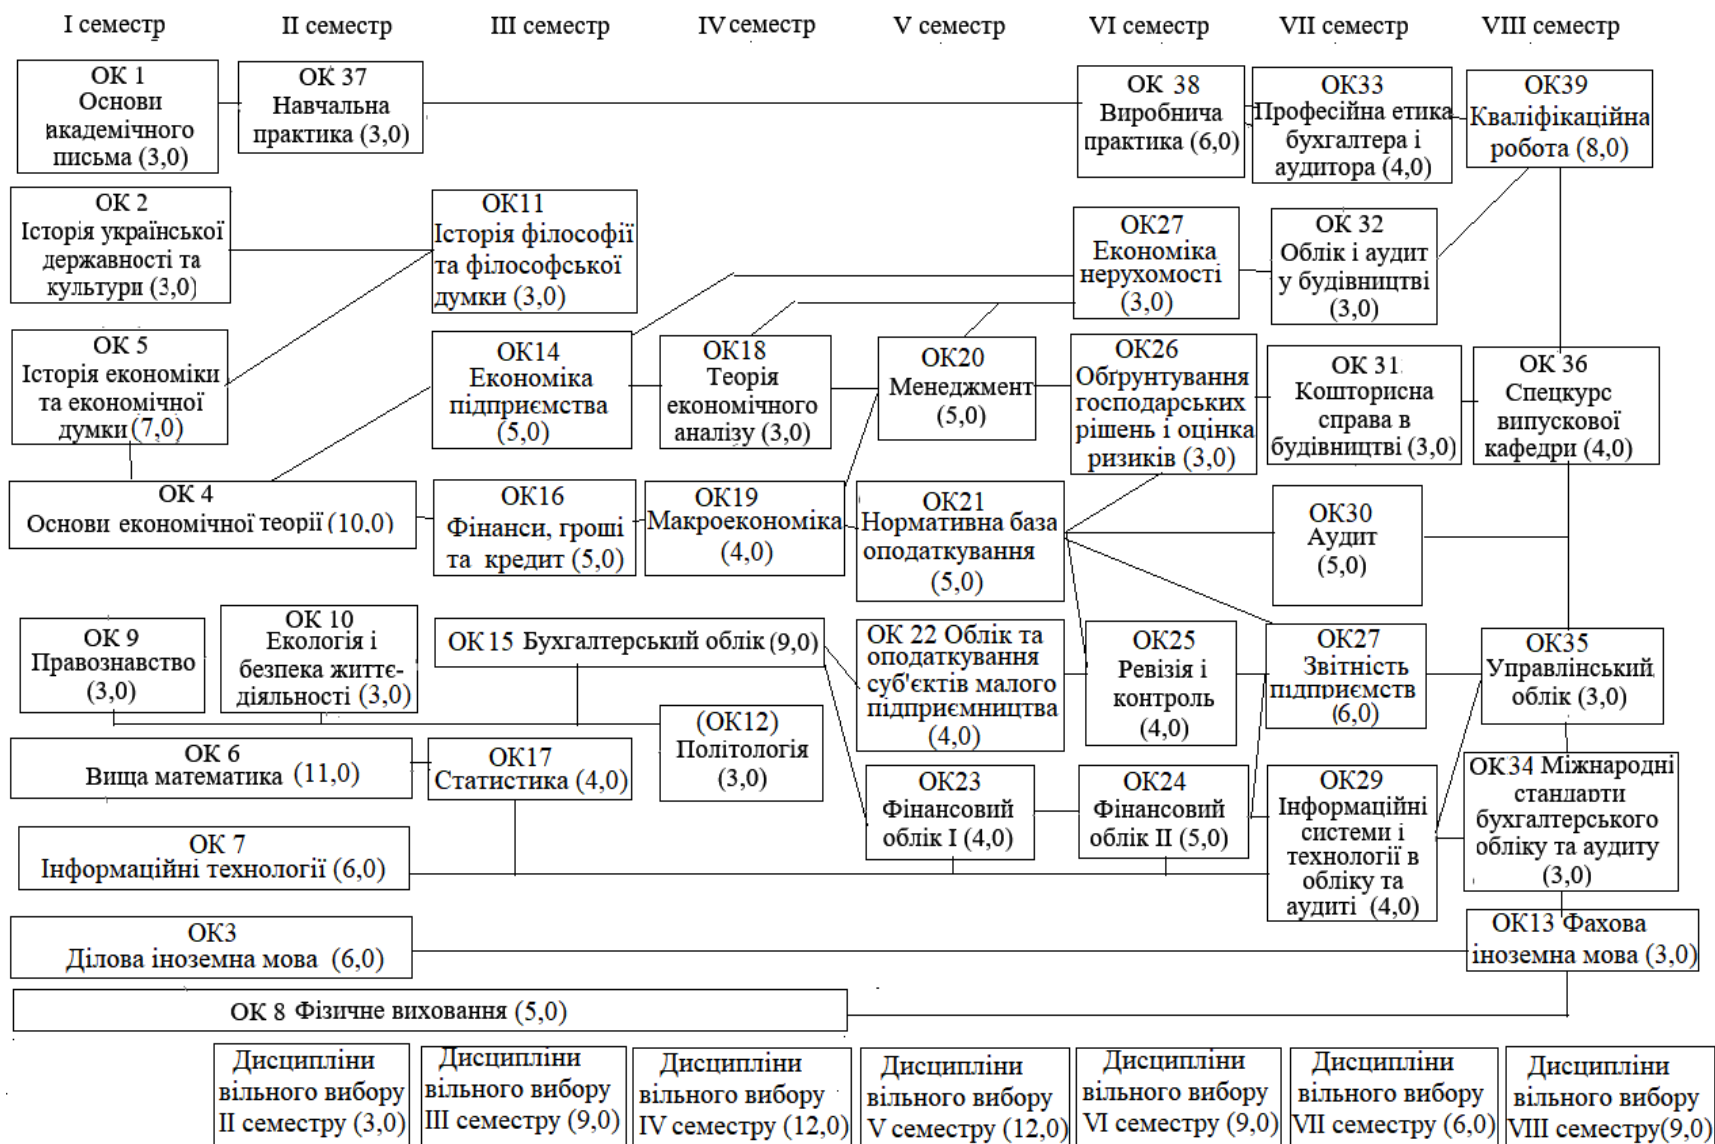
I семестр II семестр III семестр IV семестр V семестр VI семестр VII семестр VIII семестр

ОК 1 Основи академічного письма (3,0)

ОК 37 Навчальна практика (3,0)

ОК 38 Виробнича практика (6,0)

ОК33 Професійна етика бухгалтера і аудитора (4,0)

ОК39 Кваліфікаційна робота (8,0)

ОК 2 Історія української державності та культури (3,0)

ОК11 Історія філософії та філософської думки (3,0)

ОК27 Економіка нерухомості (3,0)

ОК 32 Облік і аудит у будівництві (3,0)

ОК 5 Історія економіки та економічної думки (7,0)

ОК14 Економіка підприємства (5,0)

ОК18 Теорія економічного аналізу (3,0)

ОК20 Менеджмент (5,0)

ОК26 Обґрунтування господарських рішень і оцінка ризиків (3,0)

ОК 31 Кошторисна справа в будівництві (3,0)

ОК 36 Спецкурс випускової кафедри (4,0)

ОК 4 Основи економічної теорії (10,0)

ОК16 Фінанси, гроші та кредит (5,0)

ОК19 Макроекономіка (4,0)

ОК21 Нормативна база оподаткування (5,0)

ОК30 Аудит (5,0)

ОК 9 Правознавство (3,0)

ОК 10 Екологія і безпека життєдіяльності (3,0)

ОК 15 Бухгалтерський облік (9,0)

ОК 22 Облік та оподаткування суб'єктів малого підприємництва (4,0)

ОК25 Ревізія і контроль (4,0)

ОК27 Звітність підприємств (6,0)

ОК35 Управлінський облік (3,0)

ОК 6 Вища математика (11,0)

ОК17 Статистика (4,0)

(ОК12) Політологія (3,0)

ОК23 Фінансовий облік I (4,0)

ОК24 Фінансовий облік II (5,0)

ОК29 Інформаційні системи і технології в обліку та аудиті (4,0)

ОК34 Міжнародні стандарти бухгалтерського обліку та аудиту (3,0)

ОК 7 Інформаційні технології (6,0)

ОК3 Ділова іноземна мова (6,0)

ОК13 Фахова іноземна мова (3,0)

ОК 8 Фізичне виховання (5,0)

Дисципліни вільного вибору II семестру (3,0)

Дисципліни вільного вибору III семестру (9,0)

Дисципліни вільного вибору IV семестру (12,0)

Дисципліни вільного вибору V семестру (12,0)

Дисципліни вільного вибору VI семестру (9,0)

Дисципліни вільного вибору VII семестру (6,0)

Дисципліни вільного вибору VIII семестру(9,0)